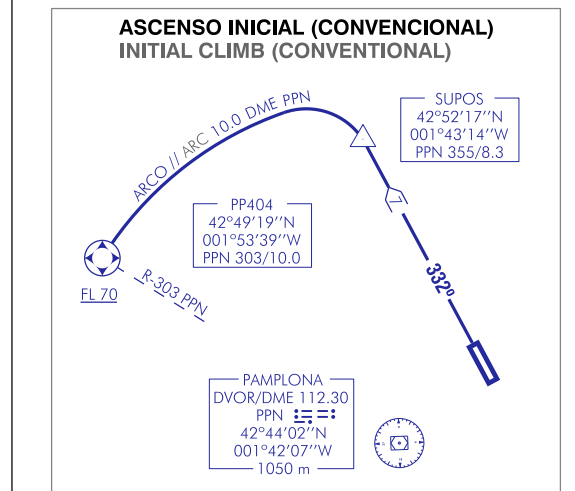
ASCENSO INICIAL (CONVENCIONAL)
INITIAL CLIMB (CONVENTIONAL)

SUPOS
42°52′17″N
001°43′14″W
PPN 355/8.3

ARCO // ARC 10.0 DME PPN

PP404
42°49′19″N
001°53′39″W
PPN 303/10.0

332°

FL 70

R-303 PPN

PAMPLONA
DVOR/DME 112.30
PPN
42°44′02″N
001°42′07″W
1050 m